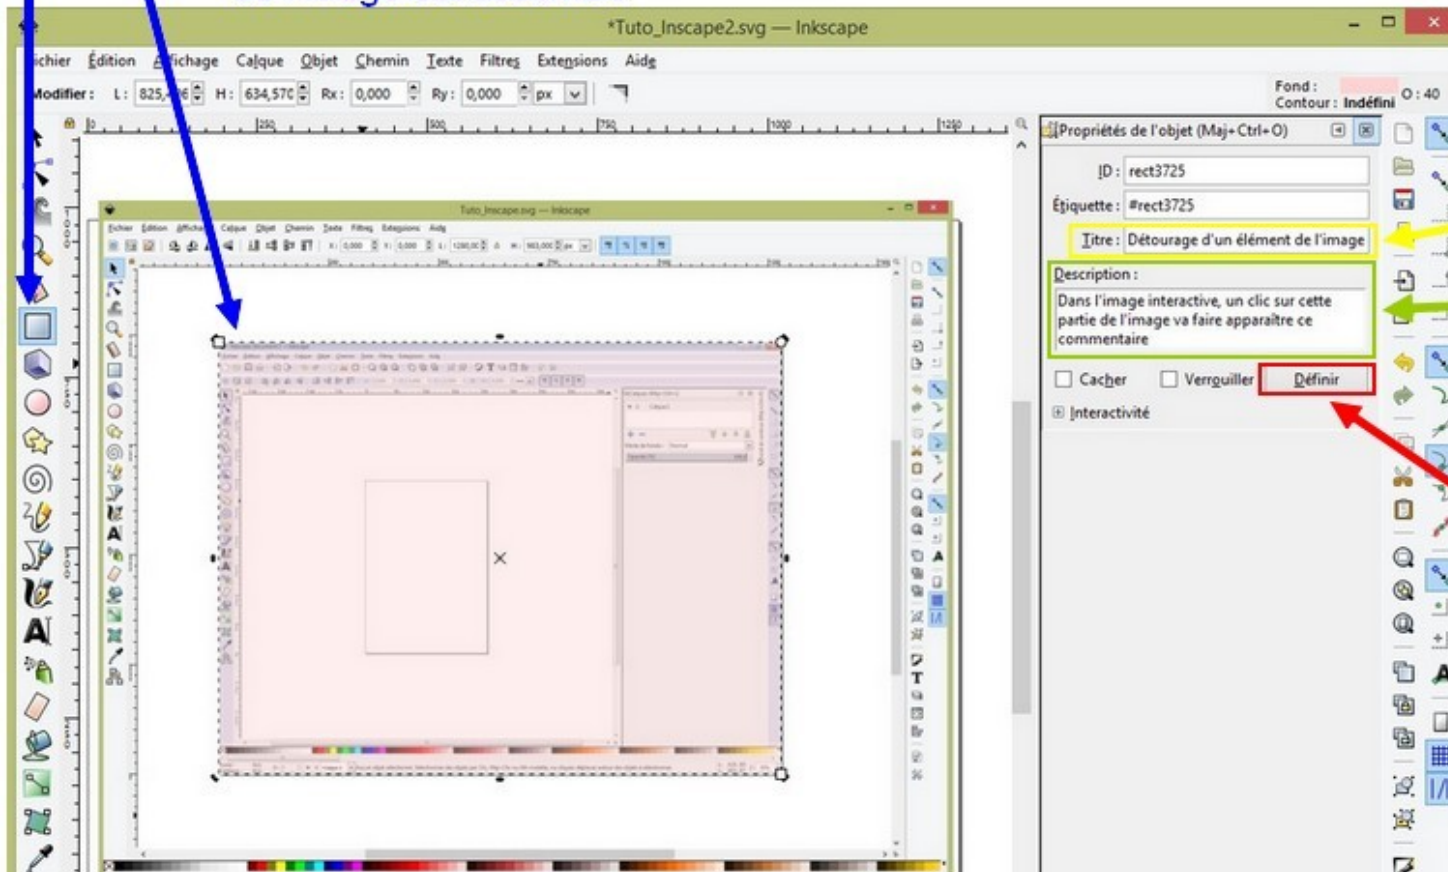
*Tuto_Inscape2.svg — Inkscape

ichier Édition Affichage Calque Objet Chemin Texte Filtres Extensions Aide

Modifier : L : 825,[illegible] H : 634,570 Rx : 0,000 Ry : 0,000 px

Fond :
Contour : Indéfini
O : 40

250 500 750 1000 1250

Propriétés de l'objet (Maj+Ctrl+O)

ID : rect3725

Étiquette : #rect3725

Titre : Détourage d'un élément de l'image

Description :

Dans l'image interactive, un clic sur cette partie de l'image va faire apparaître ce commentaire

Cacher
Verrouiller
Définir

Interactivité

Tuto_Inscape.svg — Inkscape

Fichier Édition Affichage Calque Objet Chemin Texte Filtres Extensions Aide